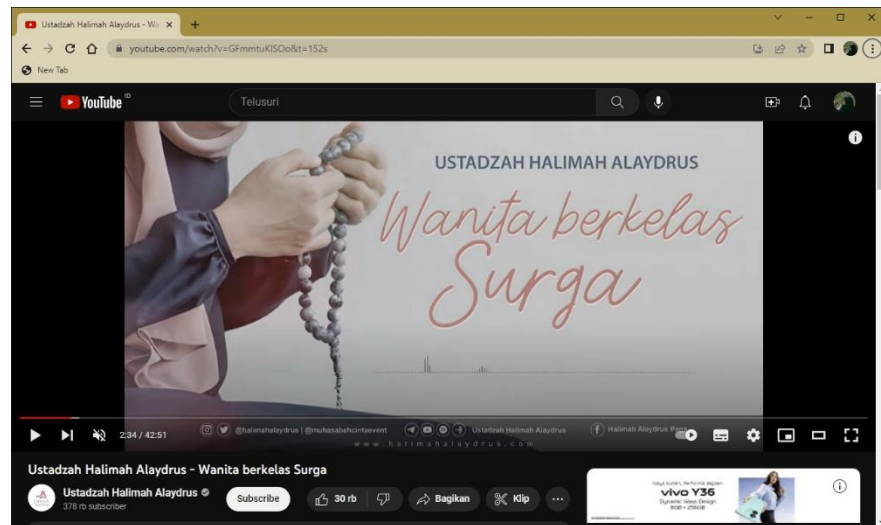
Ustadzah Halimah Alaydrus - Wa ×
youtube.com/watch?v=GFmmtuKISOo&t=152s
New Tab

YouTube ID
Telusuri

USTADZAH HALIMAH ALAYDRUS
Wanita berkelas Surga

@halimahalaydrus | @muhasabahcintaevent
Ustadzah Halimah Alaydrus
Halimah Alaydrus Page
www.halimahalaydrus.com
2:34 / 42:51

Ustadzah Halimah Alaydrus - Wanita berkelas Surga
Ustadzah Halimah Alaydrus
378 rb subscriber
Subscribe
30 rb
Bagikan
Klip
vivo Y36